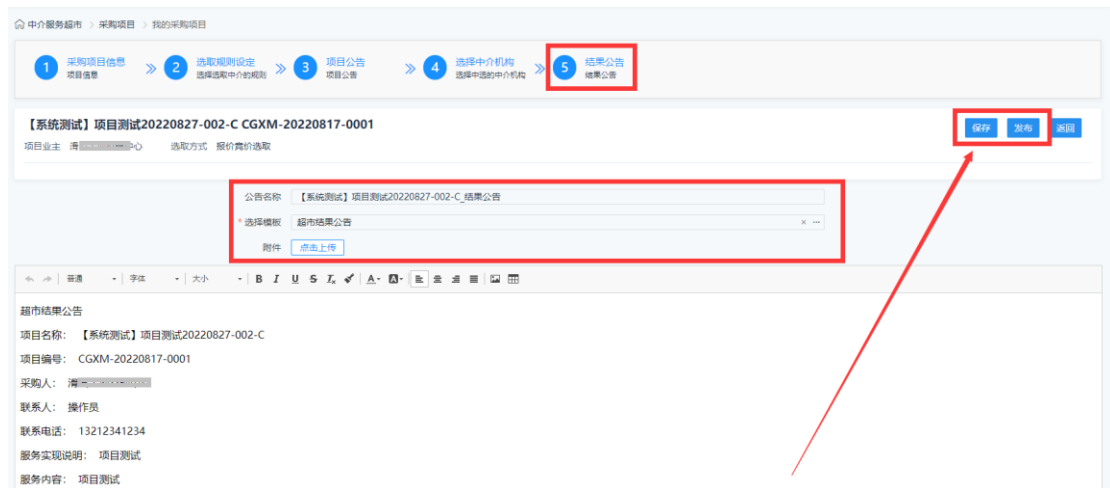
中介服务超市 > 采购项目 > 我的采购项目

1 采购项目信息 项目信息 » 2 选取规则设定 选择选取中介的规则 » 3 项目公告 项目公告 » 4 选择中介机构 选择中选的中介机构 » 5 结果公告 结果公告

【系统测试】项目测试20220827-002-C CGXM-20220817-0001

项目业主 海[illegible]心 选取方式 报价竞价选取

保存 发布 返回

公告名称 【系统测试】项目测试20220827-002-C_结果公告

* 选择模板 超市结果公告

附件 点击上传

普通 字体 大小 B I U S $I_x$ A A

超市结果公告

项目名称: 【系统测试】项目测试20220827-002-C

项目编号: CGXM-20220817-0001

采购人: 海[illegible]

联系人: 操作员

联系电话: 13212341234

服务实现说明: 项目测试

服务内容: 项目测试